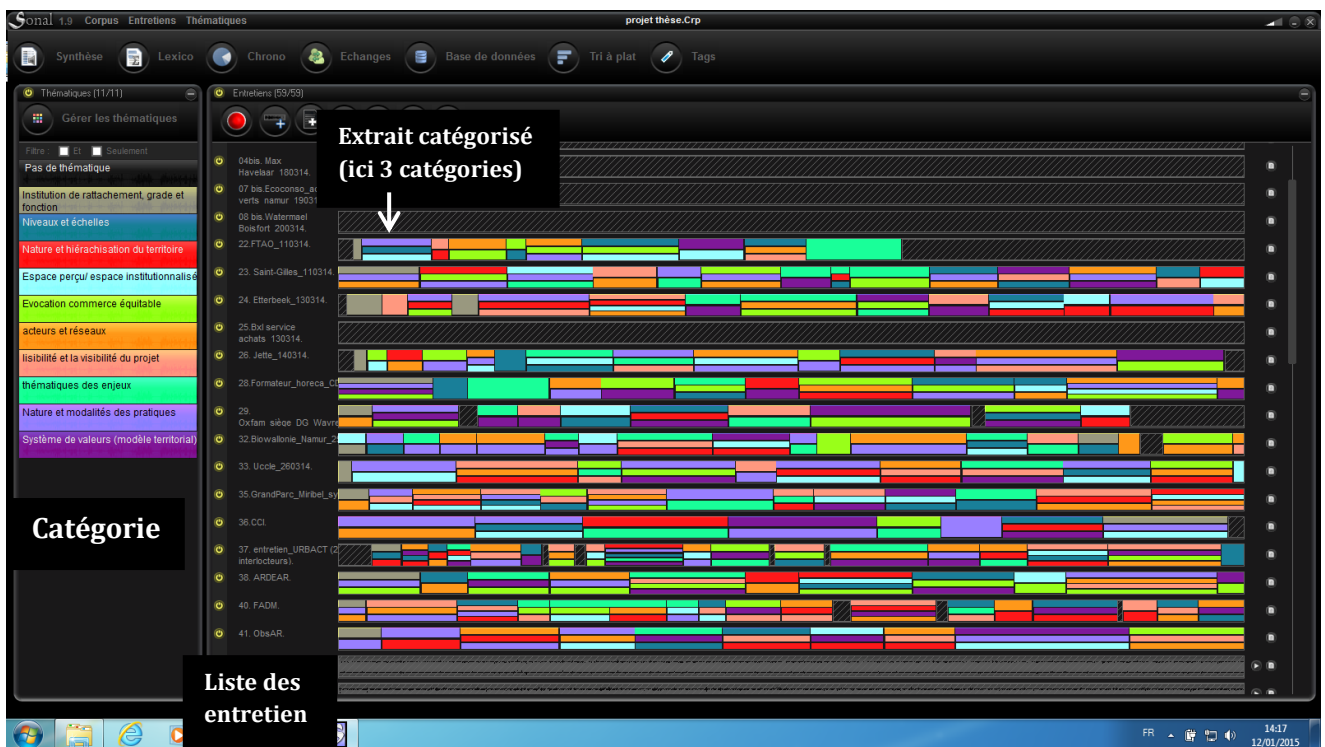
Sonal 1.9 Corpus Entretiens Thématiques

projet thèse.Crp

Synthèse Lexico Chrono Echanges Base de données Tri à plat Tags

Thématiques (11/11)

Gérer les thématiques

Filtre : Et Seulement

Pas de thématique

Institution de rattachement, grade et fonction

Niveaux et échelles

Nature et hiérachisation du territoire

Espace perçu/ espace institutionnalisé

Evocation commerce équitable

acteurs et réseaux

lisibilité et la visibilité du projet

thématiques des enjeux

Nature et modalités des pratiques

Système de valeurs (modèle territorial)

Catégorie

Entretiens (59/59)

Extrait catégorisé (ici 3 catégories)

04bis. Max Havelaar 180314.

07 bis.Ecoconso_ac verts namur 19031

08.bis.Watermael Boisfort 200314.

22.FTAO_110314.

23. Saint-Gilles_110314.

24. Etterbeek_130314.

25.Bxl service achats 130314.

26. Jette_140314.

28.Formateur_horeca_C

29. Oxfam siège DG Wavre

32.Biowallonie_Namur_2

33. Uccle_260314.

35.GrandParc_Miribel_sy

36.CCI.

37. entretien_URBACT (2 interlocteurs).

38. ARDEAR.

40. FADM.

41. ObsAR.

Liste des entretien

FR 14:17 12/01/2015